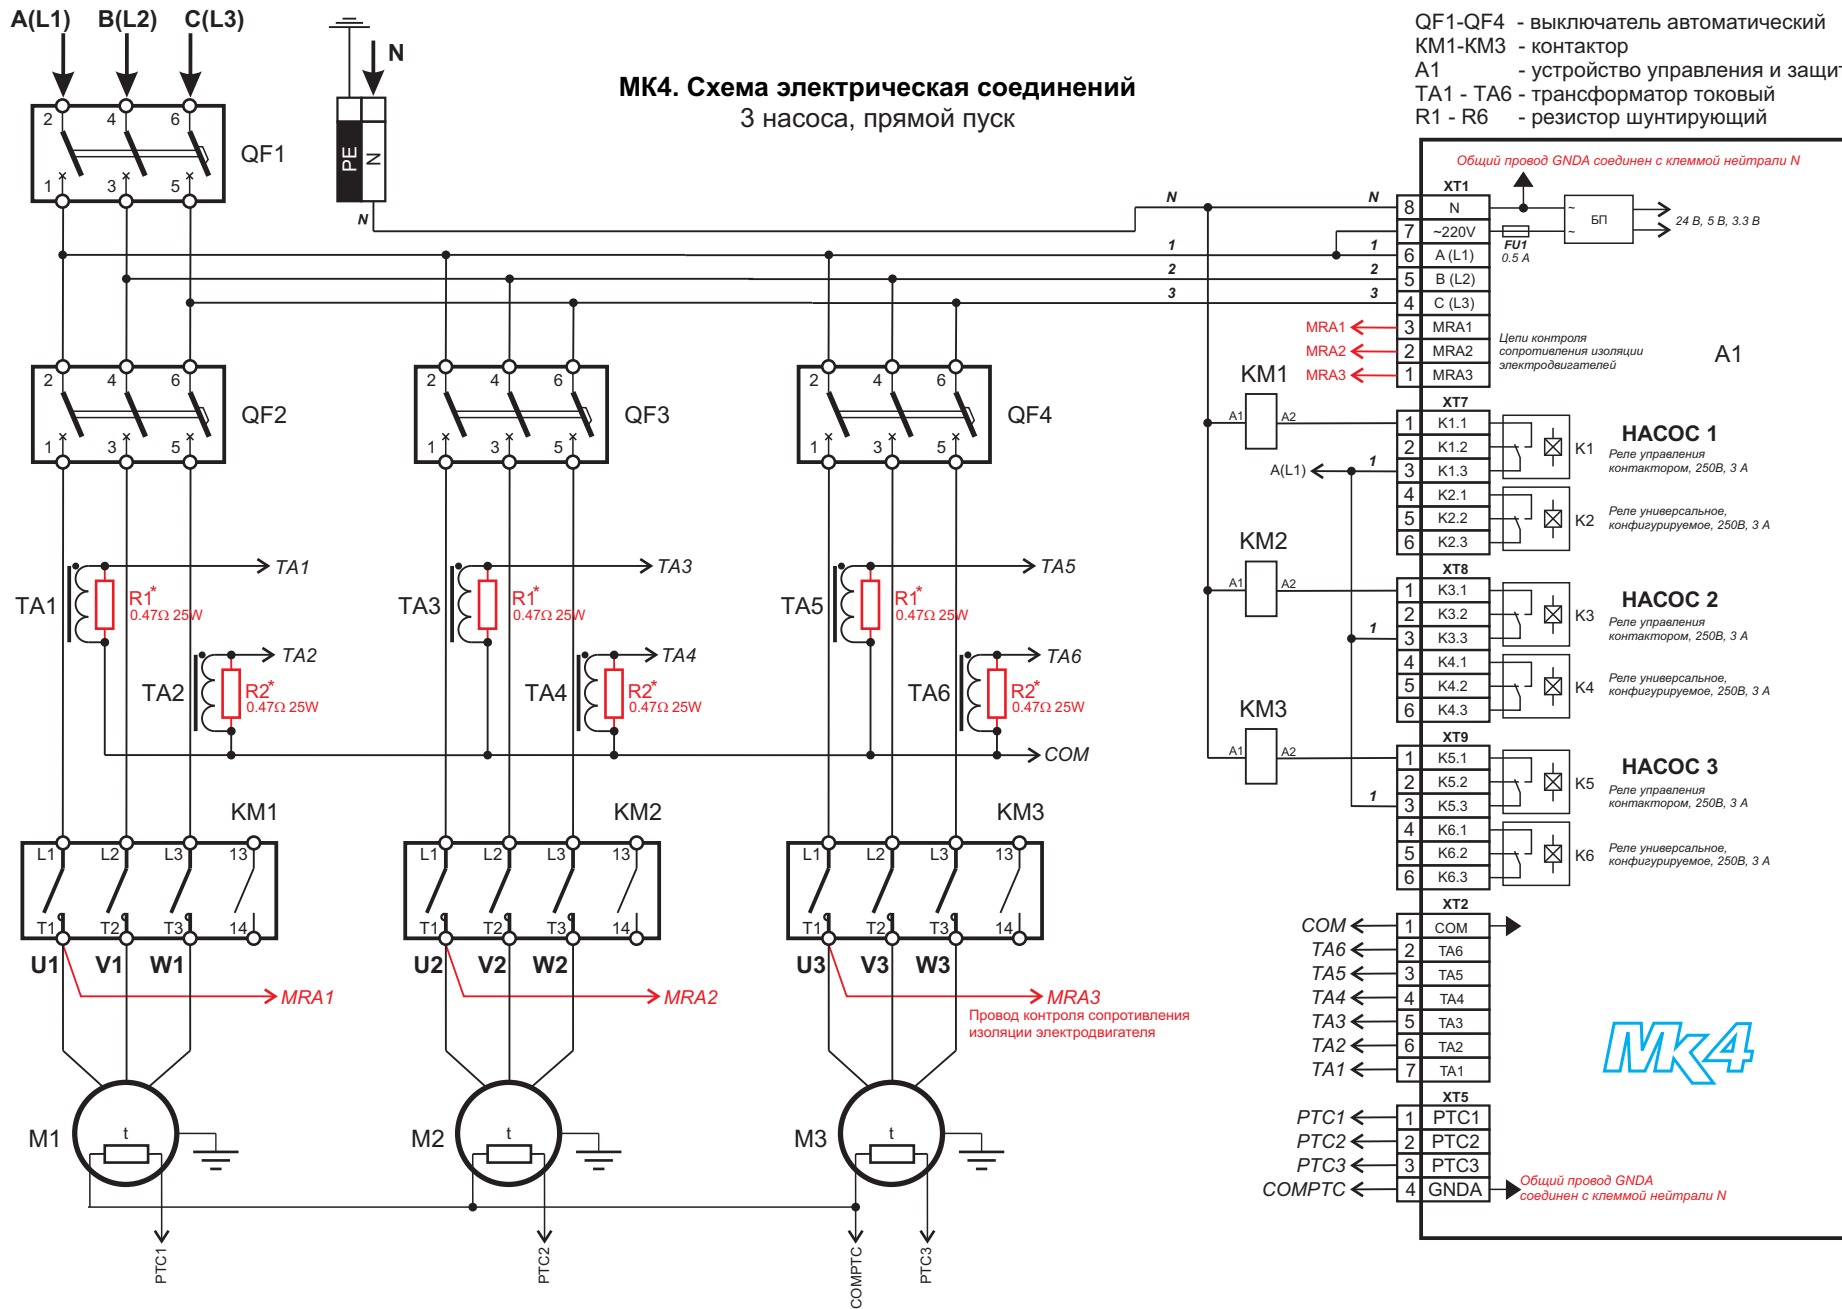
A(L1) B(L2) C(L3)

N

МК4. Схема электрическая соединений
3 насоса, прямой пуск

QF1-QF4 - выключатель автоматический
КМ1-КМ3 - контактор
А1 - устройство управления и защит
ТА1 - ТА6 - трансформатор токовый
R1 - R6 - резистор шунтирующий

2 4 6
1 3 5
QF1

PE N

N

Общий провод GNDA соединен с клеммой нейтрали N

XT1
8 N
7 ~220V
6 A (L1)
5 B (L2)
4 C (L3)
3 MRA1
2 MRA2
1 MRA3

БП
24 В, 5 В, 3.3 В
FU1
0.5 A

N N
1 1
2 2
3 3

MRA1
MRA2
MRA3

Цепи контроля сопротивления изоляции электродвигателей

A1

QF2 QF3 QF4

KM1
A1 A2
KM2
A1 A2
KM3
A1 A2

A(L1)
1

XT7
1 K1.1
2 K1.2
3 K1.3
4 K2.1
5 K2.2
6 K2.3
K1
K2

НАСОС 1
Реле управления контактором, 250В, 3 А
Реле универсальное, конфигурируемое, 250В, 3 А

XT8
1 K3.1
2 K3.2
3 K3.3
4 K4.1
5 K4.2
6 K4.3
K3
K4

НАСОС 2
Реле управления контактором, 250В, 3 А
Реле универсальное, конфигурируемое, 250В, 3 А

XT9
1 K5.1
2 K5.2
3 K5.3
4 K6.1
5 K6.2
6 K6.3
K5
K6

НАСОС 3
Реле управления контактором, 250В, 3 А
Реле универсальное, конфигурируемое, 250В, 3 А

TA1 R1* 0.47Ω 25W → TA1
TA2 R2* 0.47Ω 25W → TA2
TA3 R1* 0.47Ω 25W → TA3
TA4 R2* 0.47Ω 25W → TA4
TA5 R1* 0.47Ω 25W → TA5
TA6 R2* 0.47Ω 25W → TA6
→ COM

KM1 KM2 KM3
L1 L2 L3 13
T1 T2 T3 14

U1 V1 W1 → MRA1
U2 V2 W2 → MRA2
U3 V3 W3 → MRA3
Провод контроля сопротивления изоляции электродвигателя

XT2
COM 1 COM
TA6 2 TA6
TA5 3 TA5
TA4 4 TA4
TA3 5 TA3
TA2 6 TA2
TA1 7 TA1

Mk4

XT5
PTC1 1 PTC1
PTC2 2 PTC2
PTC3 3 PTC3
COMPTC 4 GNDA
Общий провод GNDA соединен с клеммой нейтрали N

M1 t
M2 t
M3 t

PTC1 PTC2 COMPTC PTC3